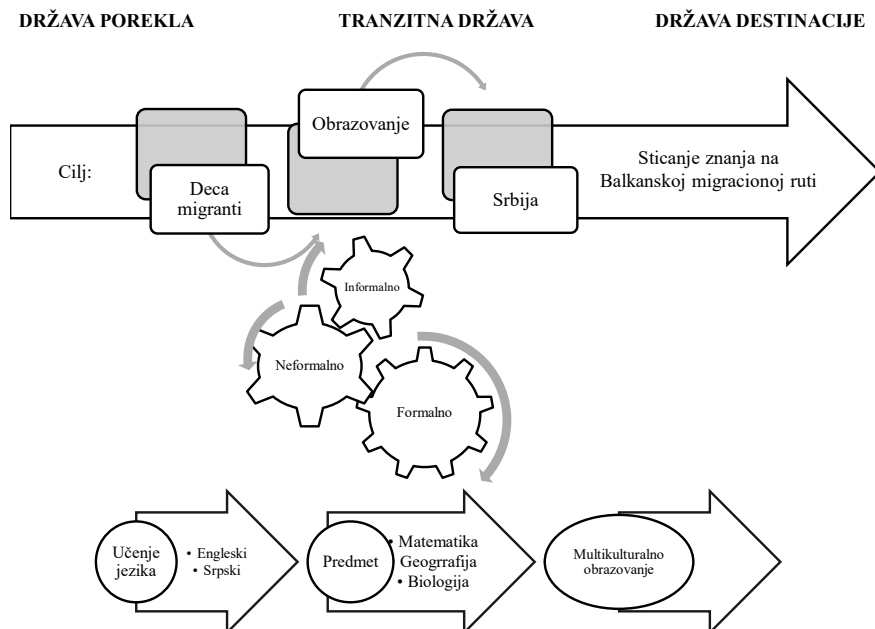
DRŽAVA POREKLA

TRANZITNA DRŽAVA

DRŽAVA DESTINACIJE

Cilj:

Deca migranti

Obrazovanje

Srbija

Sticanje znanja na Balkanskoj migracionoj ruti

Informalno

Neformalno

Formalno

Učenje jezika

• Engleski
• Srpski

Predmet

• Matematika
Geogrrafija
• Biologija

Multikulturalno obrazovanje